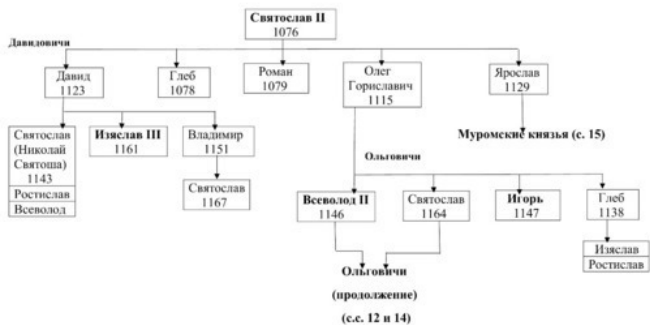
Святослав II
1076

Давидовичи

Давид
1123

Глеб
1078

Роман
1079

Олег Гориславич
1115

Ярослав
1129

Святослав (Николай Святоша)
1143

Ростислав

Всеволод

Изяслав III
1161

Владимир
1151

Святослав
1167

Муромские князья (с. 15)

Ольговичи

Всеволод II
1146

Святослав
1164

Игорь
1147

Глеб
1138

Изяслав

Ростислав

Ольговичи
(продолжение)
(с.с. 12 и 14)